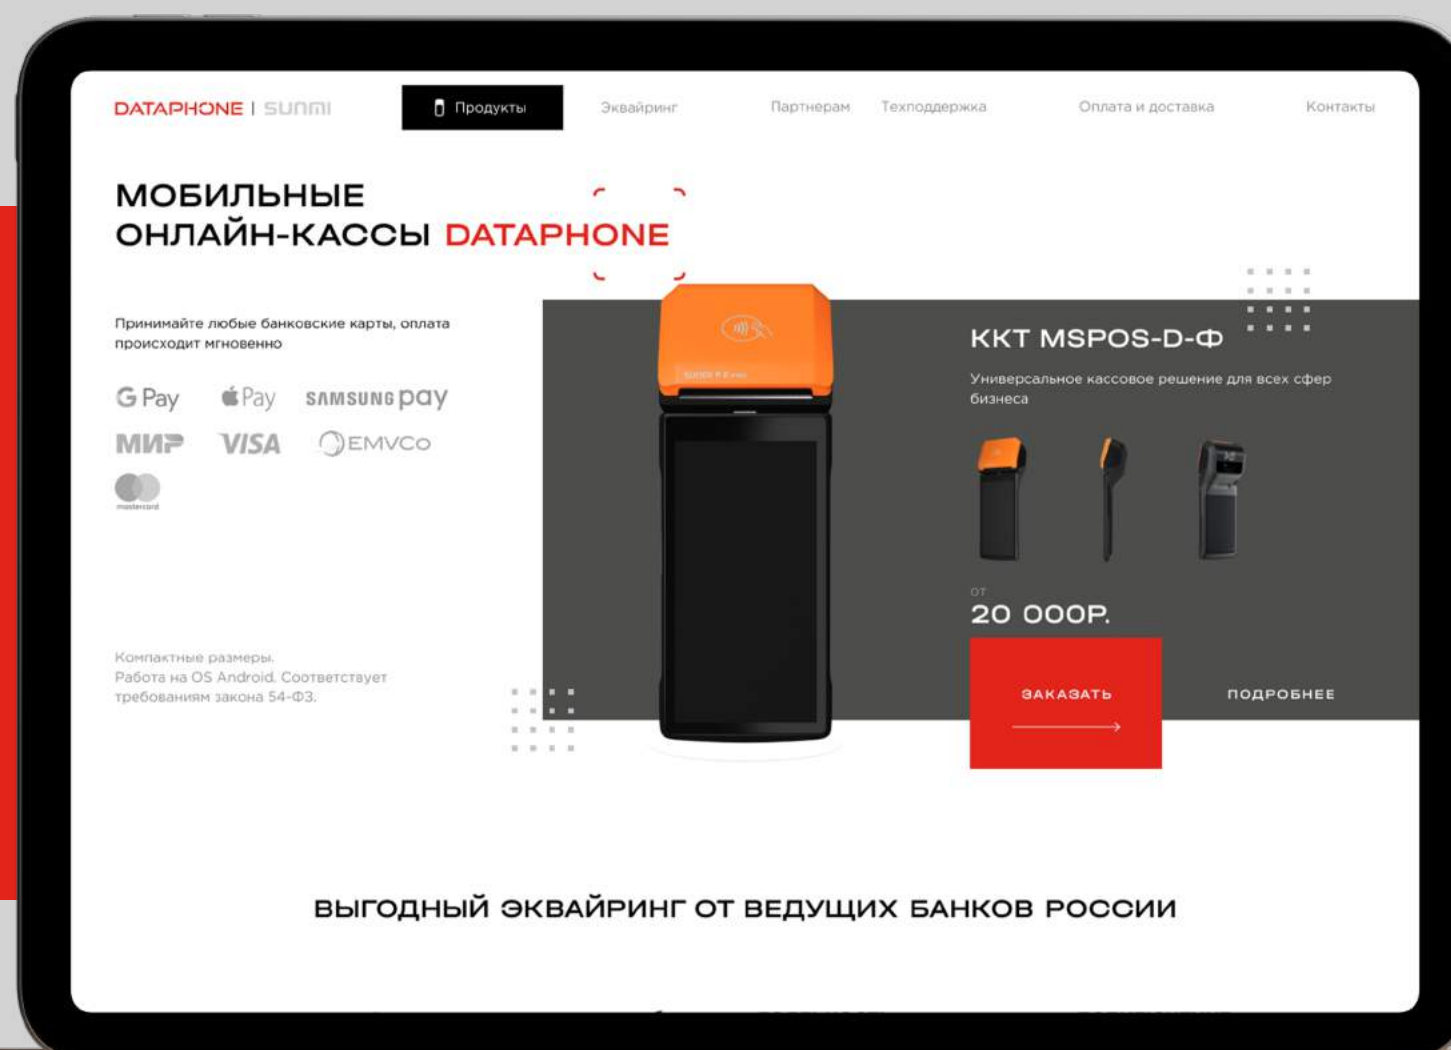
DATAPHONE | SUNMI

Продукты

Эквайринг

Партнерам

Техподдержка

Оплата и доставка

Контакты

МОБИЛЬНЫЕ ОНЛАЙН-КАССЫ DATAPHONE

Принимайте любые банковские карты, оплата происходит мгновенно

G Pay Pay SAMSUNG pay
МИР VISA EMVCo
mastercard

Компактные размеры.
Работа на OS Android. Соответствует требованиям закона 54-ФЗ.

ККТ MSPOS-D-Ф

Универсальное кассовое решение для всех сфер бизнеса

от
20 000Р.

ЗАКАЗАТЬ

ПОДРОБНЕЕ

ВЫГОДНЫЙ ЭКВАЙРИНГ ОТ ВЕДУЩИХ БАНКОВ РОССИИ